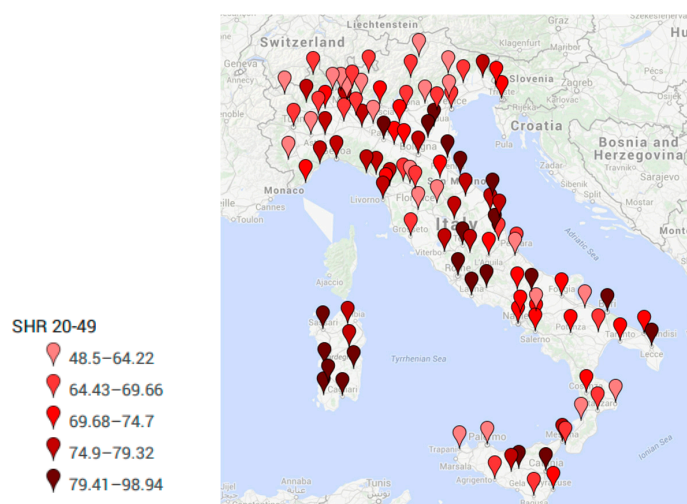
SHR 20-49

48.5–64.22

64.43–69.66

69.68–74.7

74.9–79.32

79.41–98.94

Liechtenstein
Switzerland
Geneva
Annecy
Klagenfurt
Slovenia
Ljubljana
Zagreb
Rijeka
Karlovac
Croatia
Bosnia and Herzegovina
Travnik
Sarajevo
Monaco
Livorno
Bologna
Florence
Grosseto
Italy
Viterbo
Rome
Adriatic Sea
Foggia
Naples
Salerno
Bari
Brindisi
Lecce
Ajaccio
Tyrrhenian Sea
Cagliari
Cosenza
Messina
Palermo
Trapani
Marsala
Catania
Gela
Ionian Sea
Annaba
Monte